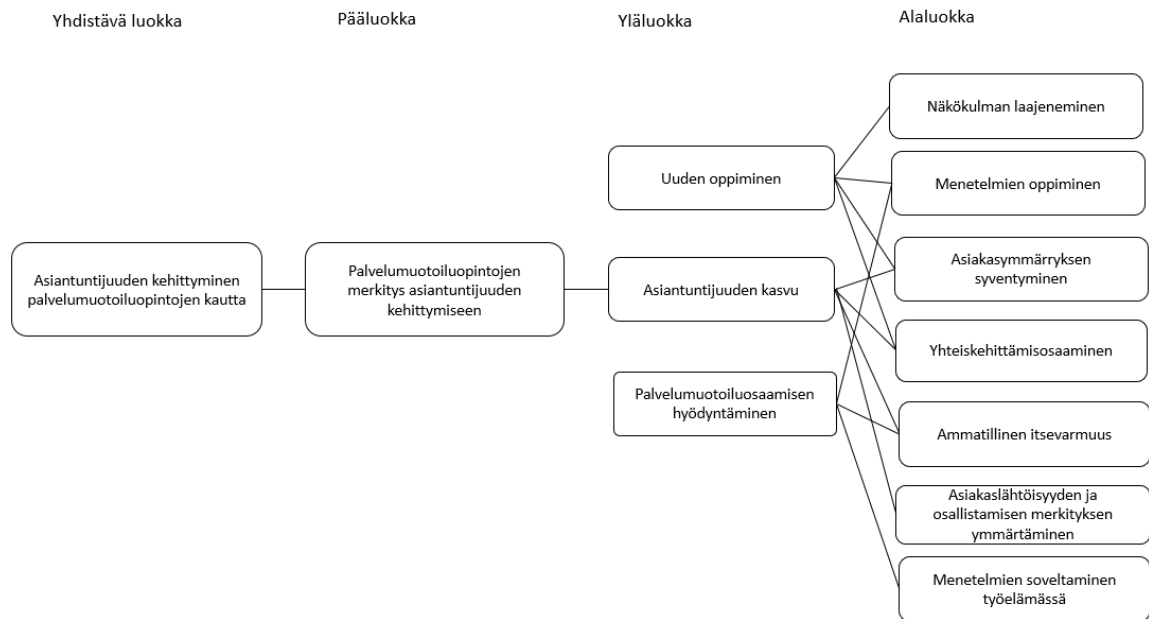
Yhdistävä luokka

Pääluokka

Yläluokka

Alaluokka

Asiantuntijuuden kehittyminen palvelumuotoiluopintojen kautta

Palvelumuotoiluopintojen merkitys asiantuntijuuden kehittymiseen

Uuden oppiminen

Asiantuntijuuden kasvu

Palvelumuotoiluosaamisen hyödyntäminen

Näkökulman laajeneminen

Menetelmien oppiminen

Asiakasymmärryksen syventyminen

Yhteiskehittämisosaaminen

Ammatillinen itsevarmuus

Asiakaslähtöisyyden ja osallistamisen merkityksen ymmärtäminen

Menetelmien soveltaminen työelämässä